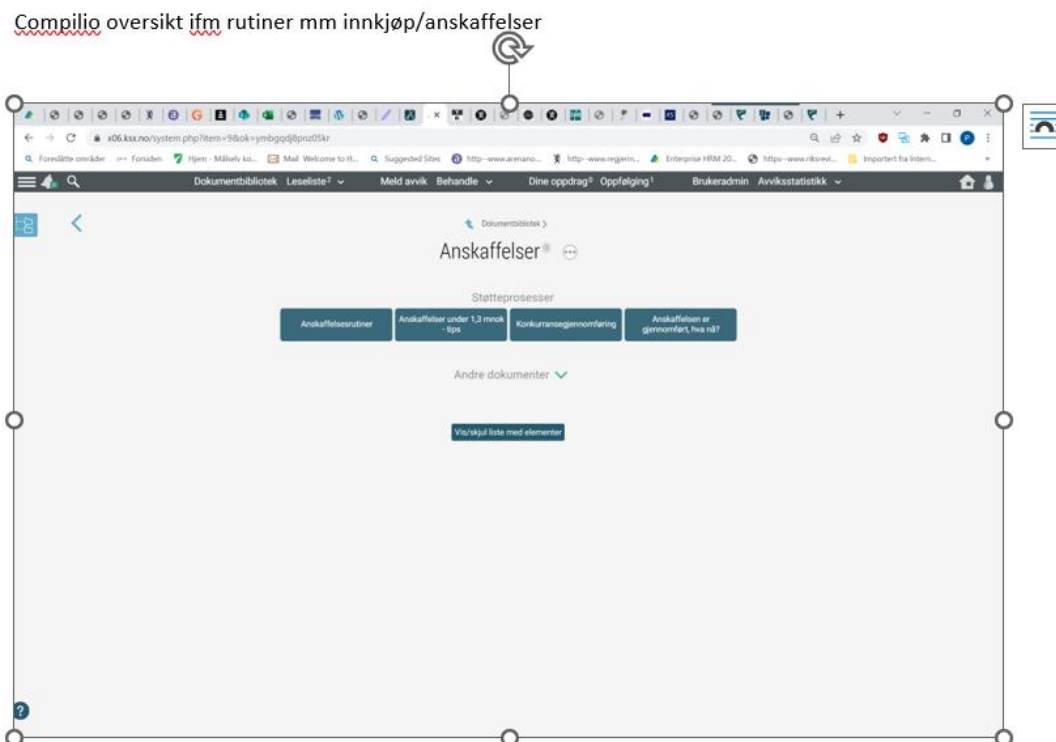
Compilio oversikt ifm rutiner mm innkjøp/anskaffelser

x06.ksx.no/system.php?item=9&ok=ymbgqdj8pnz05kr

Foreslåtte områder Forsiden Hjem - Målselv ko... Mail Welcome to H... Suggested Sites http--www.arenano... http--www.regjerin... Enterprise HRM 20... https--www.riksrevi... Importert fra Intern...

Dokumentbibliotek Leseliste² Meld avvik Behandle Dine oppdrag⁶ Oppfølging¹ Brukeradmin Avviksstatistikk

Dokumentbibliotek >

Anskaffelser

Støtteprosesser

Anskaffelsesrutiner

Anskaffelser under 1,3 mnok - tips

Konkurransegjennomføring

Anskaffelsen er gjennomført, hva nå?

Andre dokumenter

Vis/skjul liste med elementer

?